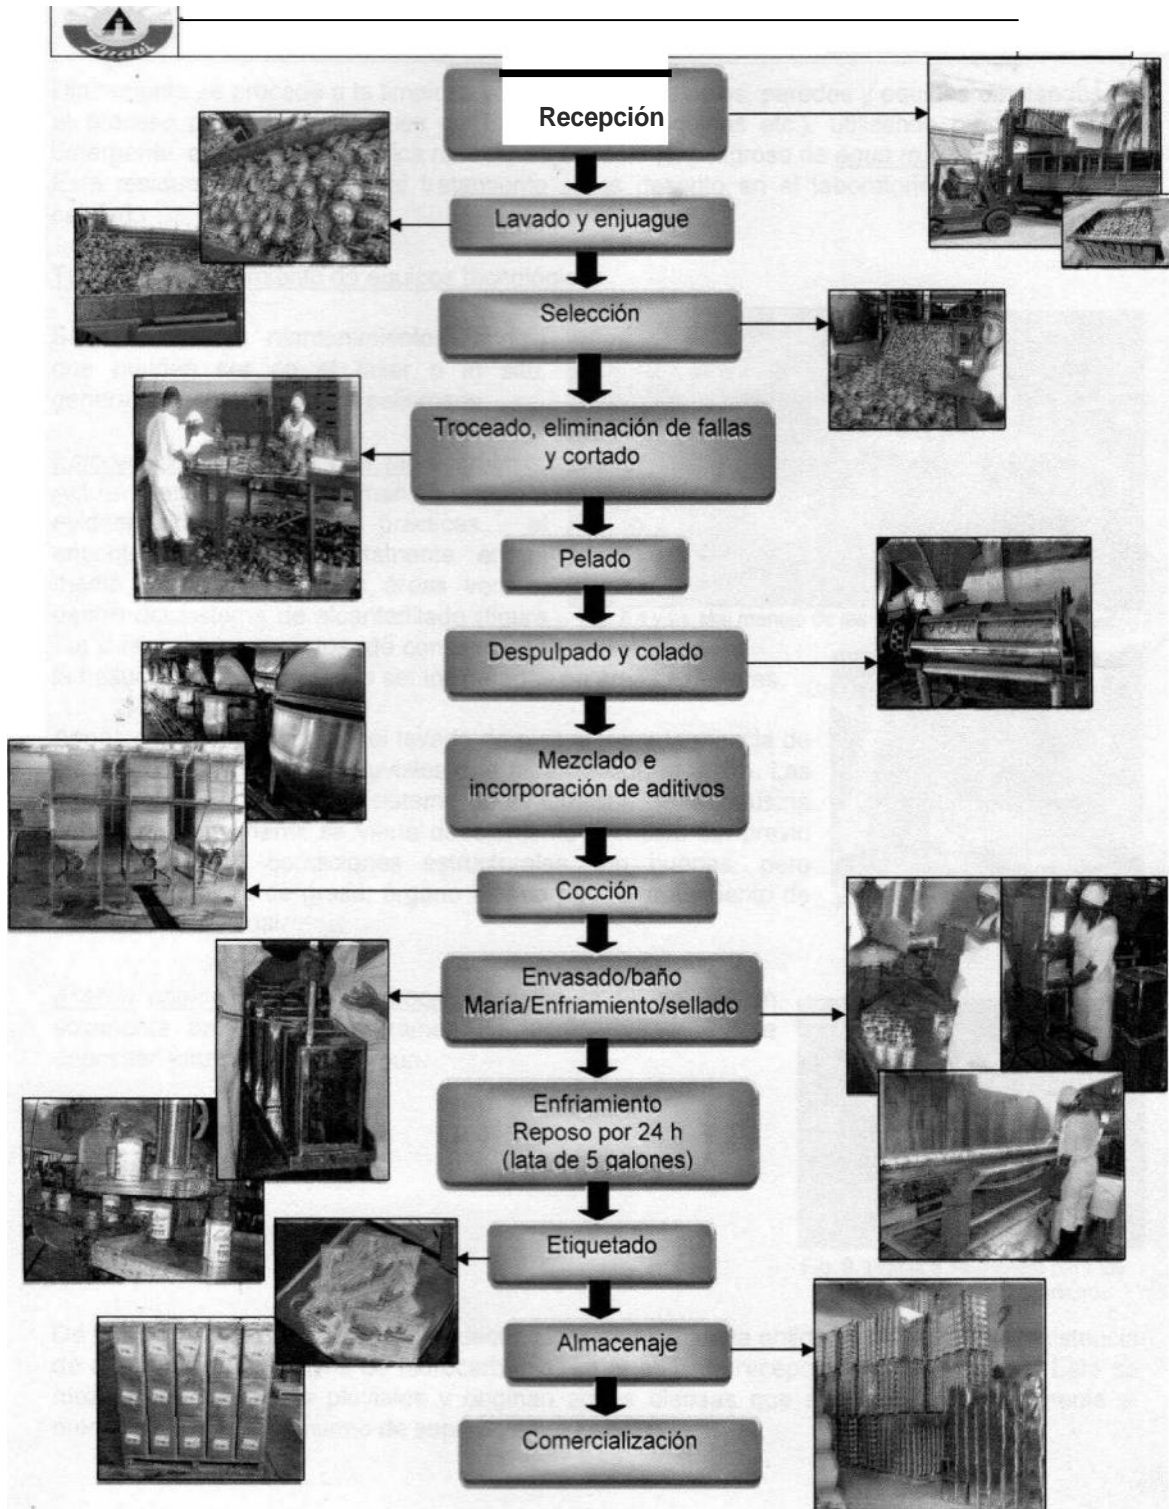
Recepción

Lavado y enjuague

Selección

Troceado, eliminación de fallas y cortado

Pelado

Despulpado y colado

Mezclado e incorporación de aditivos

Cocción

Envasado/baño María/Enfriamiento/sellado

Enfriamiento Reposo por 24 h (lata de 5 galones)

Etiquetado

Almacenaje

Comercialización